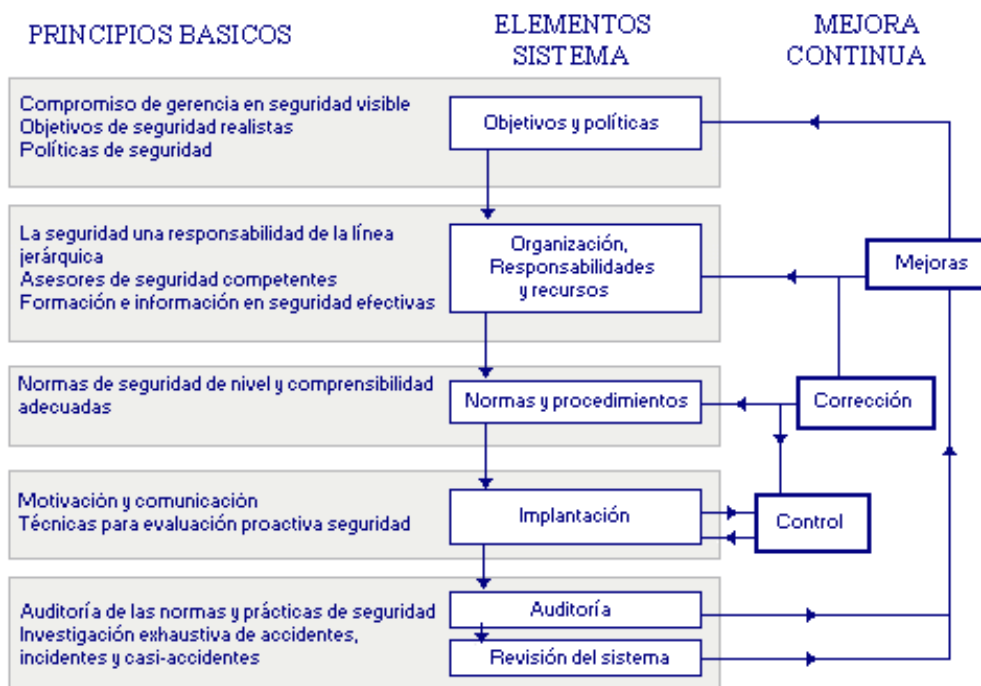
PRINCIPIOS BASICOS

ELEMENTOS SISTEMA

MEJORA CONTINUA

Compromiso de gerencia en seguridad visible
Objetivos de seguridad realistas
Políticas de seguridad

Objetivos y políticas

La seguridad una responsabilidad de la línea jerárquica
Asesores de seguridad competentes
Formación e información en seguridad efectivas

Organización, Responsabilidades y recursos

Mejoras

Normas de seguridad de nivel y comprensibilidad adecuadas

Normas y procedimientos

Corrección

Motivación y comunicación
Técnicas para evaluación proactiva seguridad

Implantación

Control

Auditoría de las normas y prácticas de seguridad
Investigación exhaustiva de accidentes, incidentes y casi-accidentes

Auditoría

Revisión del sistema